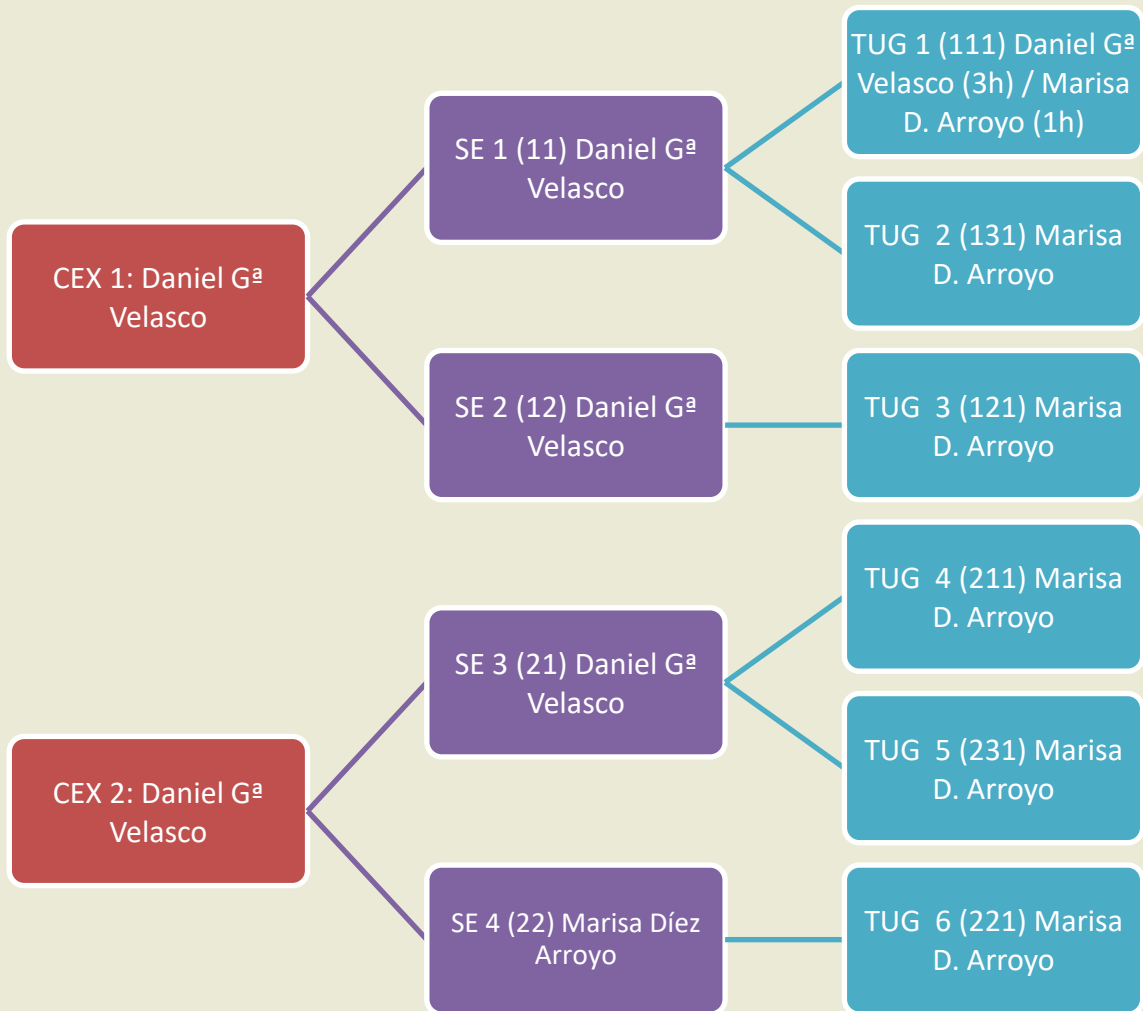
CEX 1: Daniel Gª Velasco

SE 1 (11) Daniel Gª Velasco

TUG 1 (111) Daniel Gª Velasco (3h) / Marisa D. Arroyo (1h)

TUG 2 (131) Marisa D. Arroyo

SE 2 (12) Daniel Gª Velasco

TUG 3 (121) Marisa D. Arroyo

CEX 2: Daniel Gª Velasco

SE 3 (21) Daniel Gª Velasco

TUG 4 (211) Marisa D. Arroyo

TUG 5 (231) Marisa D. Arroyo

SE 4 (22) Marisa Díez Arroyo

TUG 6 (221) Marisa D. Arroyo